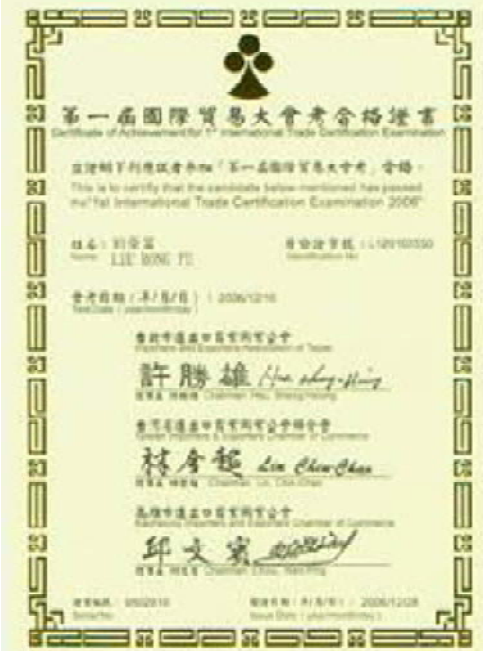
第一屆國際貿易大會考合格證書
Certificate of Achievement for 1st International Trade Certification Examination

茲證明下列應試者參加「第一屆國際貿易大會考」合格。
This is to certify that the candidate below mentioned has passed the 1st International Trade Certification Examination 2006

姓名：劉榮富
Name: LIU RONG FU

身份證字號：L120100330
Identification No.

會考日期（年/月/日）：2006/12/16
Test Date (yyyy/mm/dd)

臺北市進出口商業同業公會
Importers and Exporters Association of Taipei

許勝雄 Hsu Sheng-Hsiung
理事長 許勝雄 Chairman: Hsu, Sheng-Hsiung

臺灣省進出口商業同業公會聯合會
Taiwan Importers & Exporters Chamber of Commerce

林秋超 Lin Chiu-Chao
理事長 林秋超 Chairman: Lin, Chiu-Chao

高雄市進出口商業同業公會
Kaohsiung Importers and Exporters Chamber of Commerce

邱文宏 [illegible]
理事長 邱文宏 Chairman: Chiou, Wen-Hung

證書編號：0502610
Serial No.

發證日期（年/月/日）：2006/12/28
Issue Date (yyyy/mm/dd)